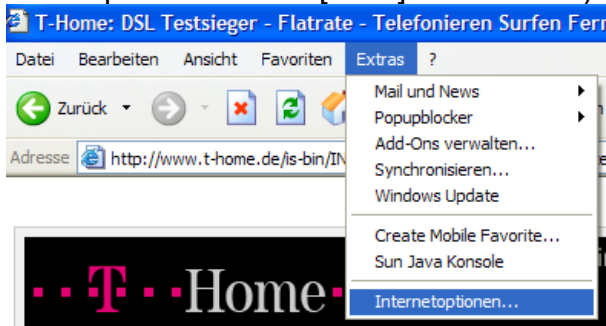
T-Home: DSL Testsieger - Flatrate - Telefonieren Surfen Fern

Datei Bearbeiten Ansicht Favoriten Extras ?

Zurück

Adresse http://www.t-home.de/is-bin/IN

Mail und News
Popupblocker
Add-Ons verwalten...
Synchronisieren...
Windows Update
Create Mobile Favorite...
Sun Java Konsole
Internetoptionen...

T · · Home